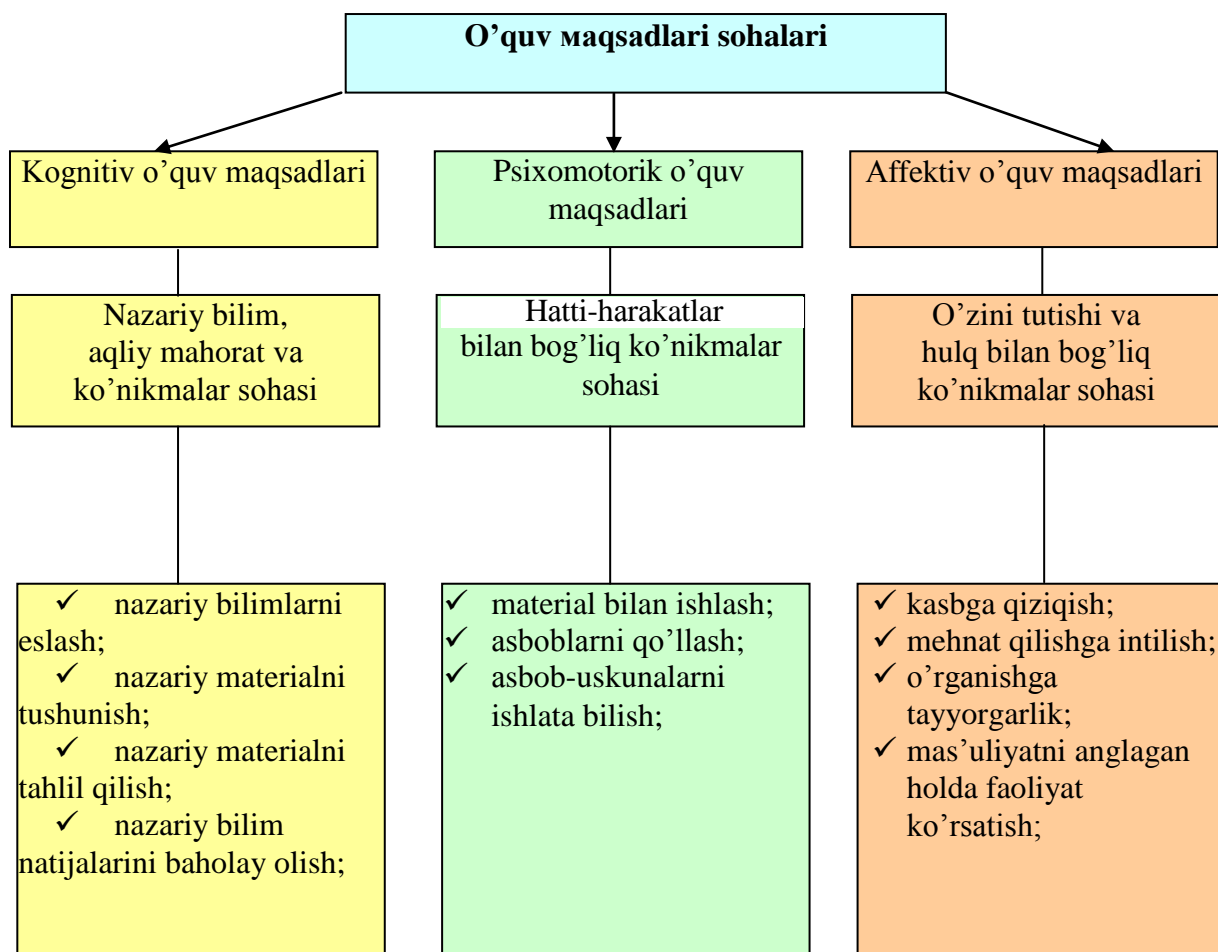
O’quv мaqsadlari sohalari

Kognitiv o’quv maqsadlari

Nazariy bilim, aqliy mahorat va ko’nikmalar sohasi

✓ nazariy bilimlarni eslash;
✓ nazariy materialni tushunish;
✓ nazariy materialni tahlil qilish;
✓ nazariy bilim natijalarini baholay olish;

Psixomotorik o’quv maqsadlari

Hatti-harakatlar bilan bog’liq ko’nikmalar sohasi

✓ material bilan ishlash;
✓ asboblarni qo’llash;
✓ asbob-uskunalarni ishlata bilish;

Affektiv o’quv maqsadlari

O’zini tutishi va hulq bilan bog’liq ko’nikmalar sohasi

✓ kasbga qiziqish;
✓ mehnat qilishga intilish;
✓ o’rganishga tayyorgarlik;
✓ mas’uliyatni anglagan holda faoliyat ko’rsatish;